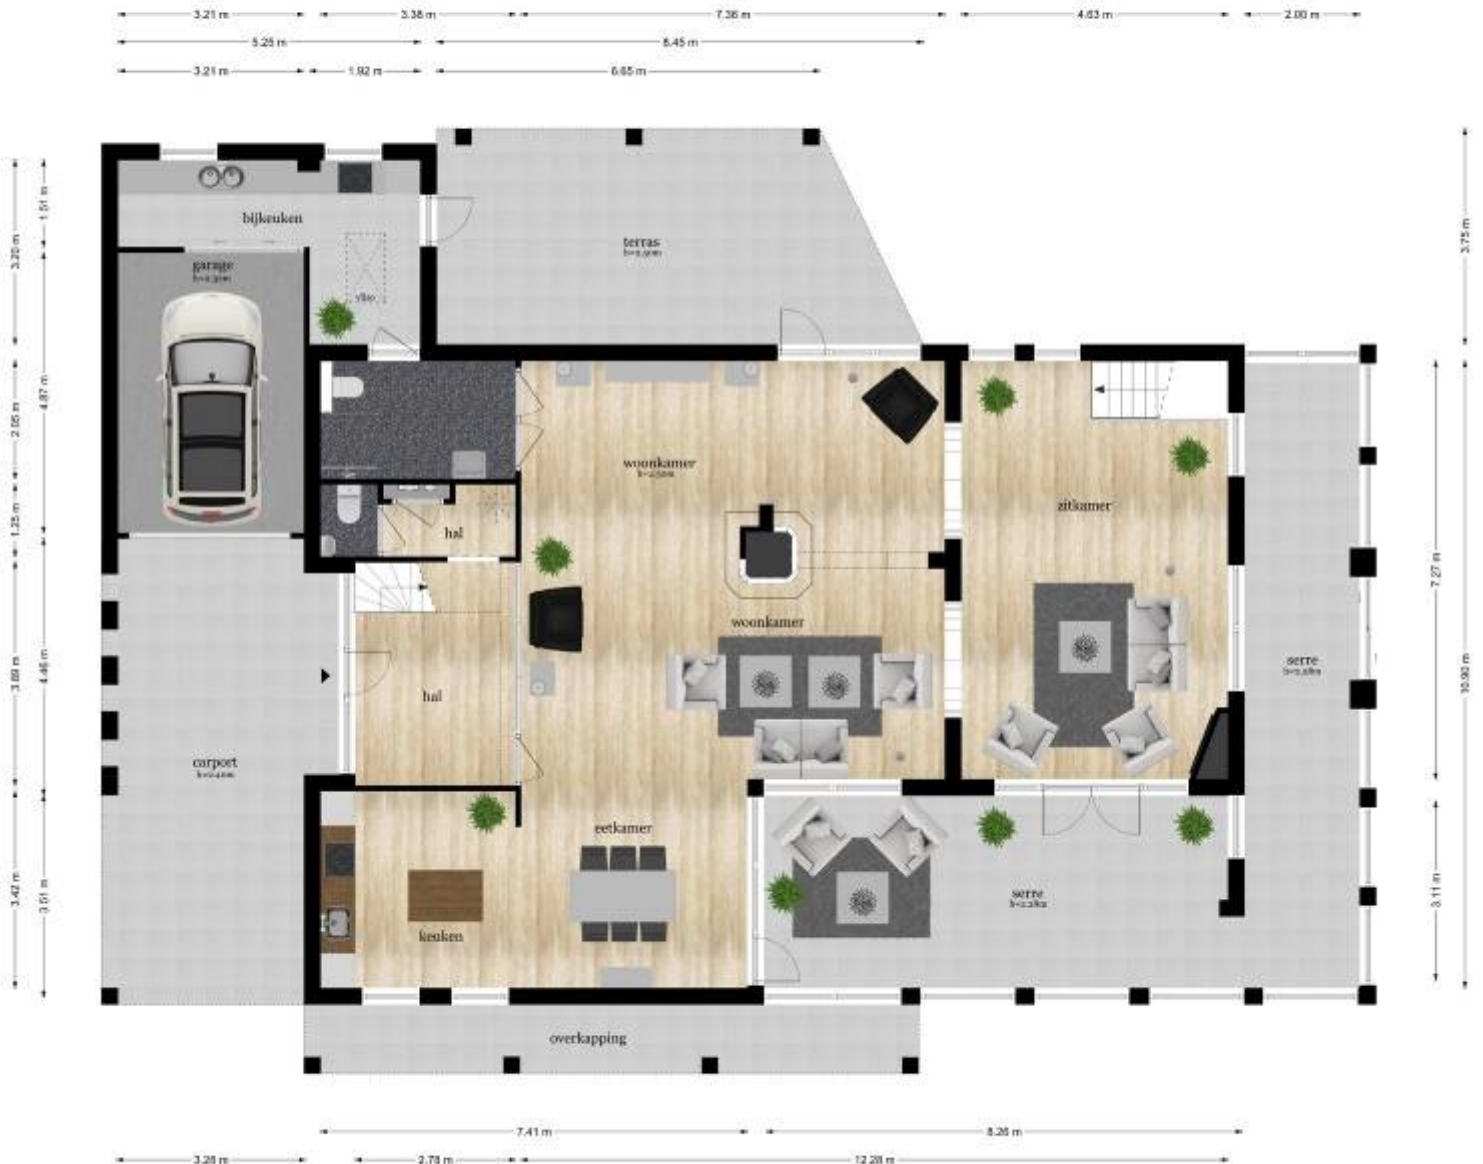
3.21 m
3.38 m
7.36 m
4.63 m
2.00 m
5.25 m
8.45 m
3.21 m
1.92 m
6.65 m

3.20 m
1.51 m
4.87 m
2.05 m
1.25 m
3.69 m
4.46 m
3.42 m
3.51 m

3.75 m
7.27 m
10.90 m
3.11 m

bijkeuken
garage
h=2.50m
vliso
terras
h=0.30m
woonkamer
h=2.50m
zitkamer
hal
woonkamer
hal
serre
h=2.48m
carport
h=2.50m
eetkamer
keuken
serre
h=2.48m
overkapping

7.41 m
8.26 m
3.26 m
2.78 m
12.28 m